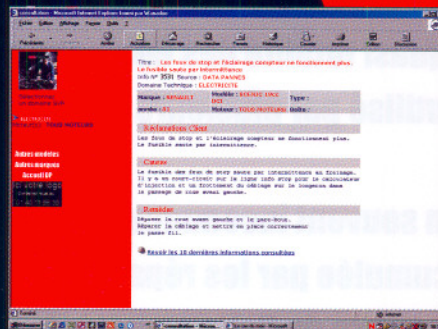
consultation - Microsoft Internet Explorer fourni par Wanadoo

Fichier Edition Affichage Favoris Outils ?

Précédente Arrêter Actualiser Démarrage Rechercher Favoris Historique Courrier Imprimer Edition Discussion

Titre : Les feux de stop et l'éclairage compteur ne fonctionnent plus. Le fusible saute par intermittence
Info N° 3591 Source : DATA PANNES
Domaine Technique : ELECTRICITE

| Marque : RENAULT | Modèle : R19 GTE 1.8CC | Type : |
|---|---|---|
| année : 93 | Moteur : TOUS MOTEURS | Boîte : |

Symptômes Client

Les feux de stop et l'éclairage compteur ne fonctionnent plus. Le fusible saute par intermittence.

Cause

Le fusible des feux de stop saute par intermittence au freinage. Il y a un court-circuit sur la ligne info stop pour le calculateur d'injection et un frottement du câblage sur le longeron dans le passage de roue avant gauche.

Remède

Déposer la roue avant gauche et le pare-boue.
Réparer le câblage et mettre en place correctement la passe fil.

Revoir les 10 dernières informations consultées

Autres modèles
Autres marques
Accueil GP

Terminé

Démarrer consultation - Micros...